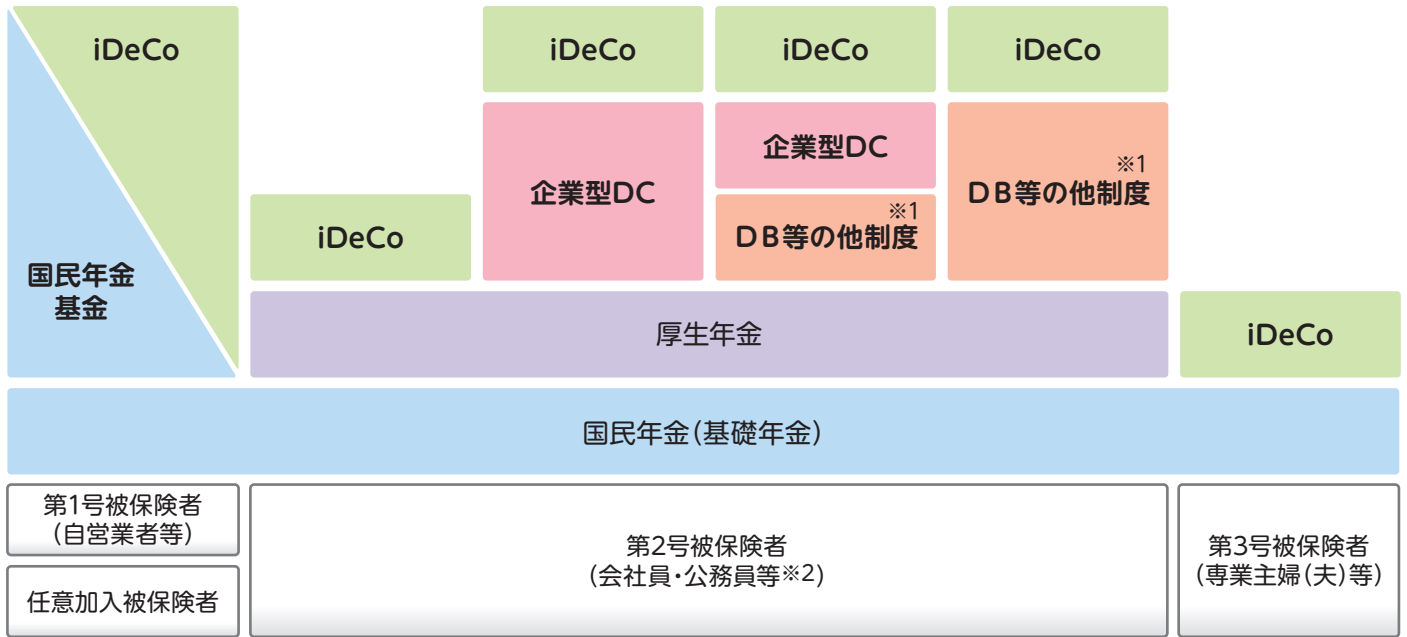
iDeCo

国民年金基金

iDeCo

iDeCo

企業型DC

iDeCo

企業型DC

※1 ＤＢ等の他制度

iDeCo

※1 ＤＢ等の他制度

厚生年金

iDeCo

国民年金（基礎年金）

第1号被保険者（自営業者等）

任意加入被保険者

第2号被保険者（会社員・公務員等※2）

第3号被保険者（専業主婦（夫）等）